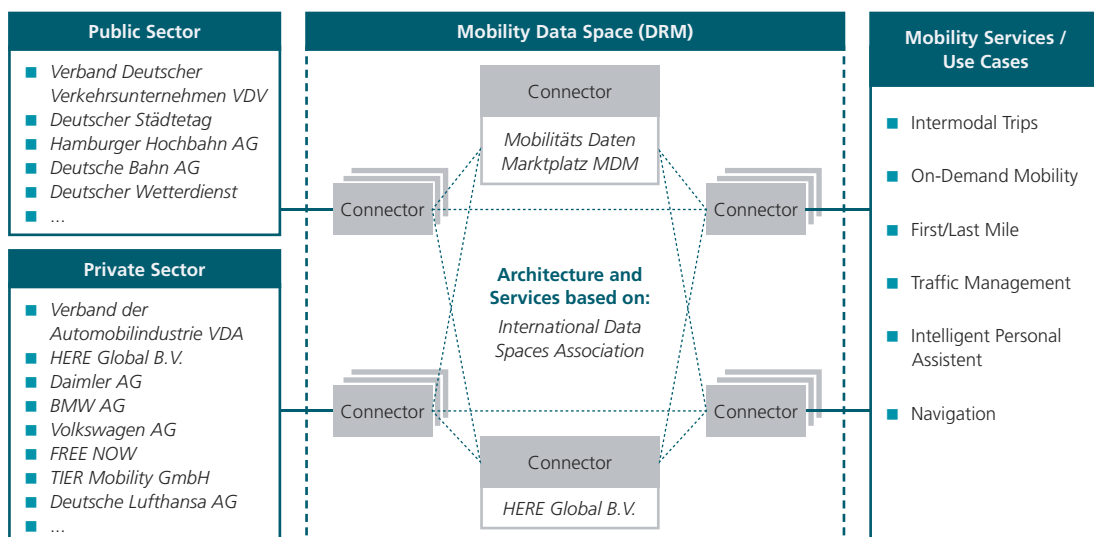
Public Sector

- Verband Deutscher Verkehrsunternehmen VDV
- Deutscher Städtetag
- Hamburger Hochbahn AG
- Deutsche Bahn AG
- Deutscher Wetterdienst
- ...

Private Sector

- Verband der Automobilindustrie VDA
- HERE Global B.V.
- Daimler AG
- BMW AG
- Volkswagen AG
- FREE NOW
- TIER Mobility GmbH
- Deutsche Lufthansa AG
- ...

Mobility Data Space (DRM)

Connector

Mobilitäts Daten Marktplatz MDM

Connector

Connector

Architecture and Services based on:

International Data Spaces Association

Connector

Connector

Connector

HERE Global B.V.

Mobility Services / Use Cases

- Intermodal Trips
- On-Demand Mobility
- First/Last Mile
- Traffic Management
- Intelligent Personal Assistent
- Navigation